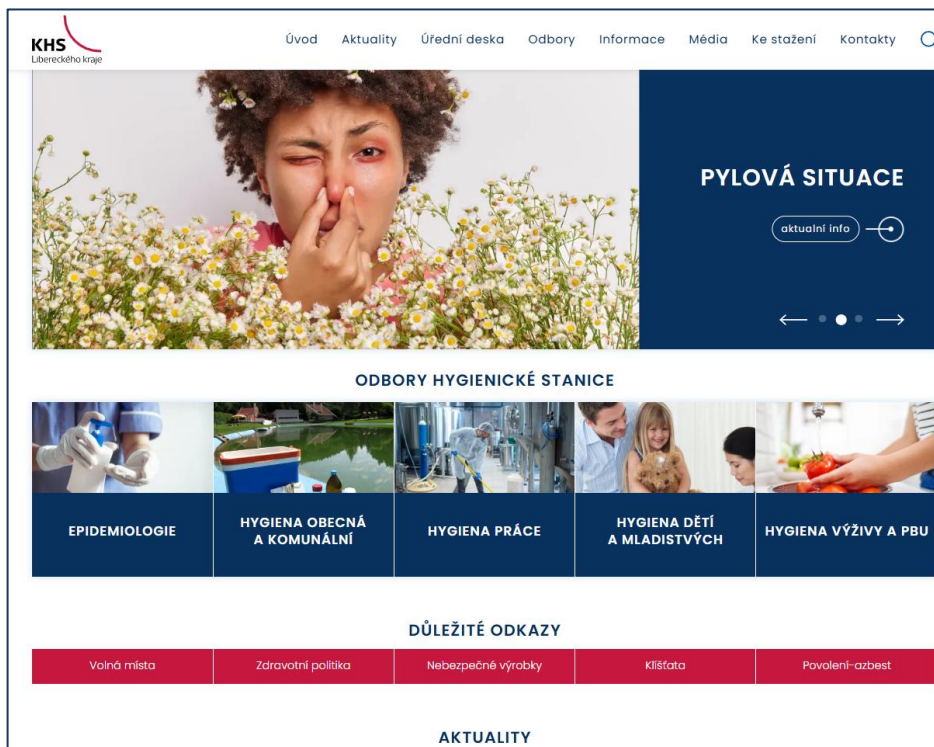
KHS
Libereckého kraje

Úvod Aktuality Úřední deska Odbory Informace Média Ke stažení Kontakty

PYLOVÁ SITUACE

aktuální info

ODBORY HYGIENICKÉ STANICE

EPIDEMIOLOGIE

HYGIENA OBECNÁ A KOMUNÁLNÍ

HYGIENA PRÁCE

HYGIENA DĚTÍ A MLADISTVÝCH

HYGIENA VÝŽIVY A PBU

DŮLEŽITÉ ODKAZY

| Volná místa | Zdravotní politika | Nebezpečné výrobky | Klíšťata | Povolení-azbest |
|---|---|---|---|---|

AKTUALITY